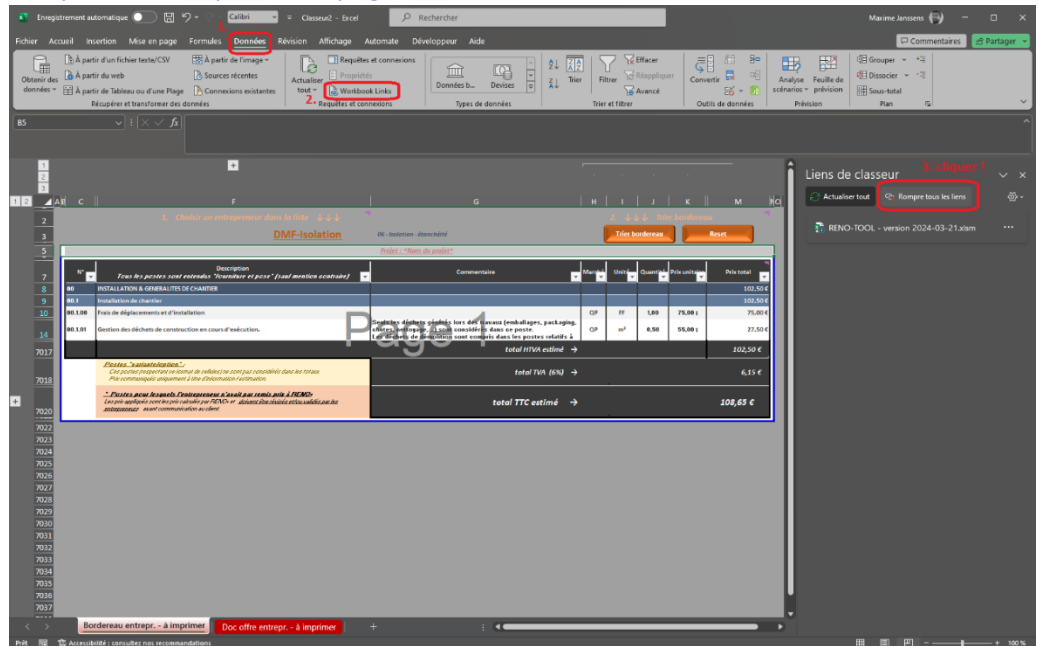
Enregistrement automatique Calibri Classeur2 - Excel Rechercher Maxime Janssens

1. Fichier Accueil Insertion Mise en page Formules Données Révision Affichage Automate Développeur Aide Commentaires Partager

Obtenir des données À partir d'un fichier texte/CSV À partir du web À partir de Tableau ou d'une Plage À partir de l'image Sources récentes Connexions existantes Récupérer et transformer des données

Actualiser tout Requêtes et connexions Propriétés Workbook Links 2. Requêtes et connexions

Données b... Devises Types de données

Trier Filtrer Effacer Réappliquer Avancé Trier et filtrer

Convertir Outils de données

Analyse scénarios Feuille de prévision Prévision

Grouper Dissocier Sous-total Plan

B5

1. Choisir un entrepreneur dans la liste ↓↓↓
2. ↓↓↓ Trier bordereau

DMF-Isolation 06 - Isolation - étanchéité

Trier bordereau Reset

Projet : "Nom du projet"

| N° | Description Tous les postes sont entendus "fourniture et pose" (sauf mention contraire) | Commentaire | Mode | Unité | Quantité | Prix unitaire | Prix total |
|---|---|---|---|---|---|---|---|
| 00 | INSTALLATION & GENERALITES DE CHANTIER | | | | | | 102,50 € |
| 00.1 | Installation de chantier | | | | | | 102,50 € |
| 00.1.00 | Frais de déplacements et d'installation | | QP | FF | 1,00 | 75,00 € | 75,00 € |
| 00.1.01 | Gestion des déchets de construction en cours d'exécution. | Sont les déchets générés lors des travaux (emballages, packaging, chutes, nettoyage...). Il sont considérés dans ce poste. Les déchets de démolition sont compris dans les postes relatifs à | QP | m³ | 0,50 | 55,00 € | 27,50 € |

Page 1

total HTVA estimé → 102,50 €

Postes "optionnelles" : Ces postes proposent un éventail de solutions (ne sont pas considérés dans les totaux. Elle communiqués uniquement à titre d'information / estimation.

total TVA (6%) → 6,15 €

* Postes pour lesquels l'entrepreneur n'avait pas remis prix à RENO> Les prix appliqués sont les prix calculés par RENO> et doivent être révisés et/ou validés par les entrepreneurs avant communication au client.

total TTC estimé → 108,65 €

Liens de classeur 3. cliquer !
Actualiser tout Rompre tous les liens
RENO-TOOL - version 2024-03-21.xlsm

Bordereau entrepr. - à imprimer Doc offre entrepr. - à imprimer

Prêt Accessibilité : consultez nos recommandations 100 %